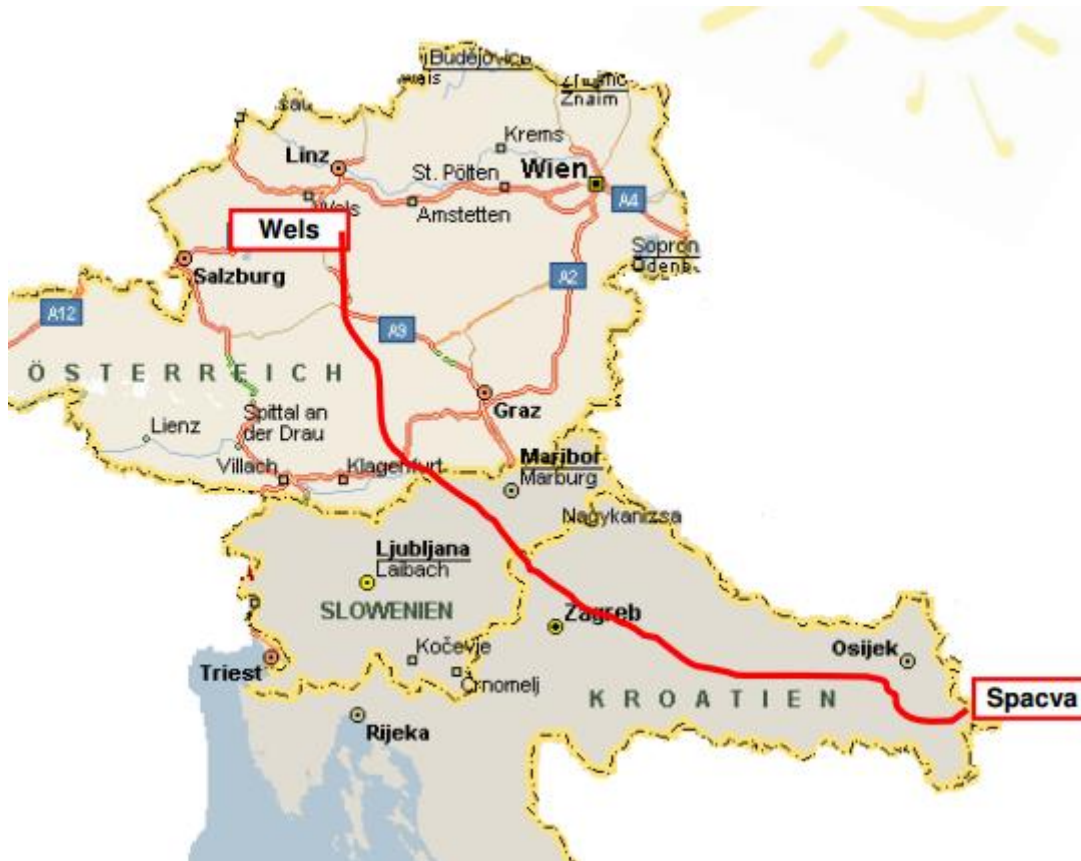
Budějovice
Wels
Znaim
Znaim
sau
Krems
Linz
St. Pölten
Wien
A4
Wels
Amstetten
Wels
Sopron
Ödenb
Salzburg
A2
A12
A9
Ö S T E R R E I C H
Lienz
Spittal an der Drau
Graz
Maribor
Marburg
Villach
Klagenfurt
Nagykanizsa
Ljubljana
Laibach
SLOWENIEN
Zagreb
Kočevje
Osijek
Triest
Črnomelj
K R O A T I E N
Spacva
Rijeka